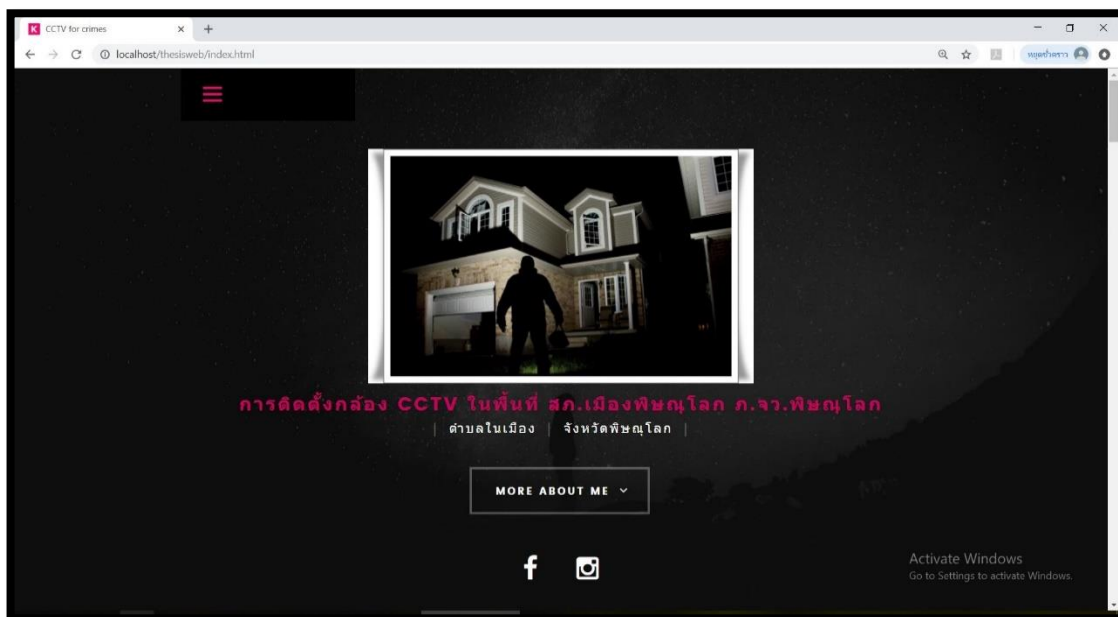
CCTV for crimes

localhost/thesisweb/index.html

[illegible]

การติดตั้งกล้อง CCTV ในพื้นที่ สภ.เมืองพิษณุโลก ภ.จว.พิษณุโลก

| ตำบลในเมือง | จังหวัดพิษณุโลก |

MORE ABOUT ME

Activate Windows
Go to Settings to activate Windows.